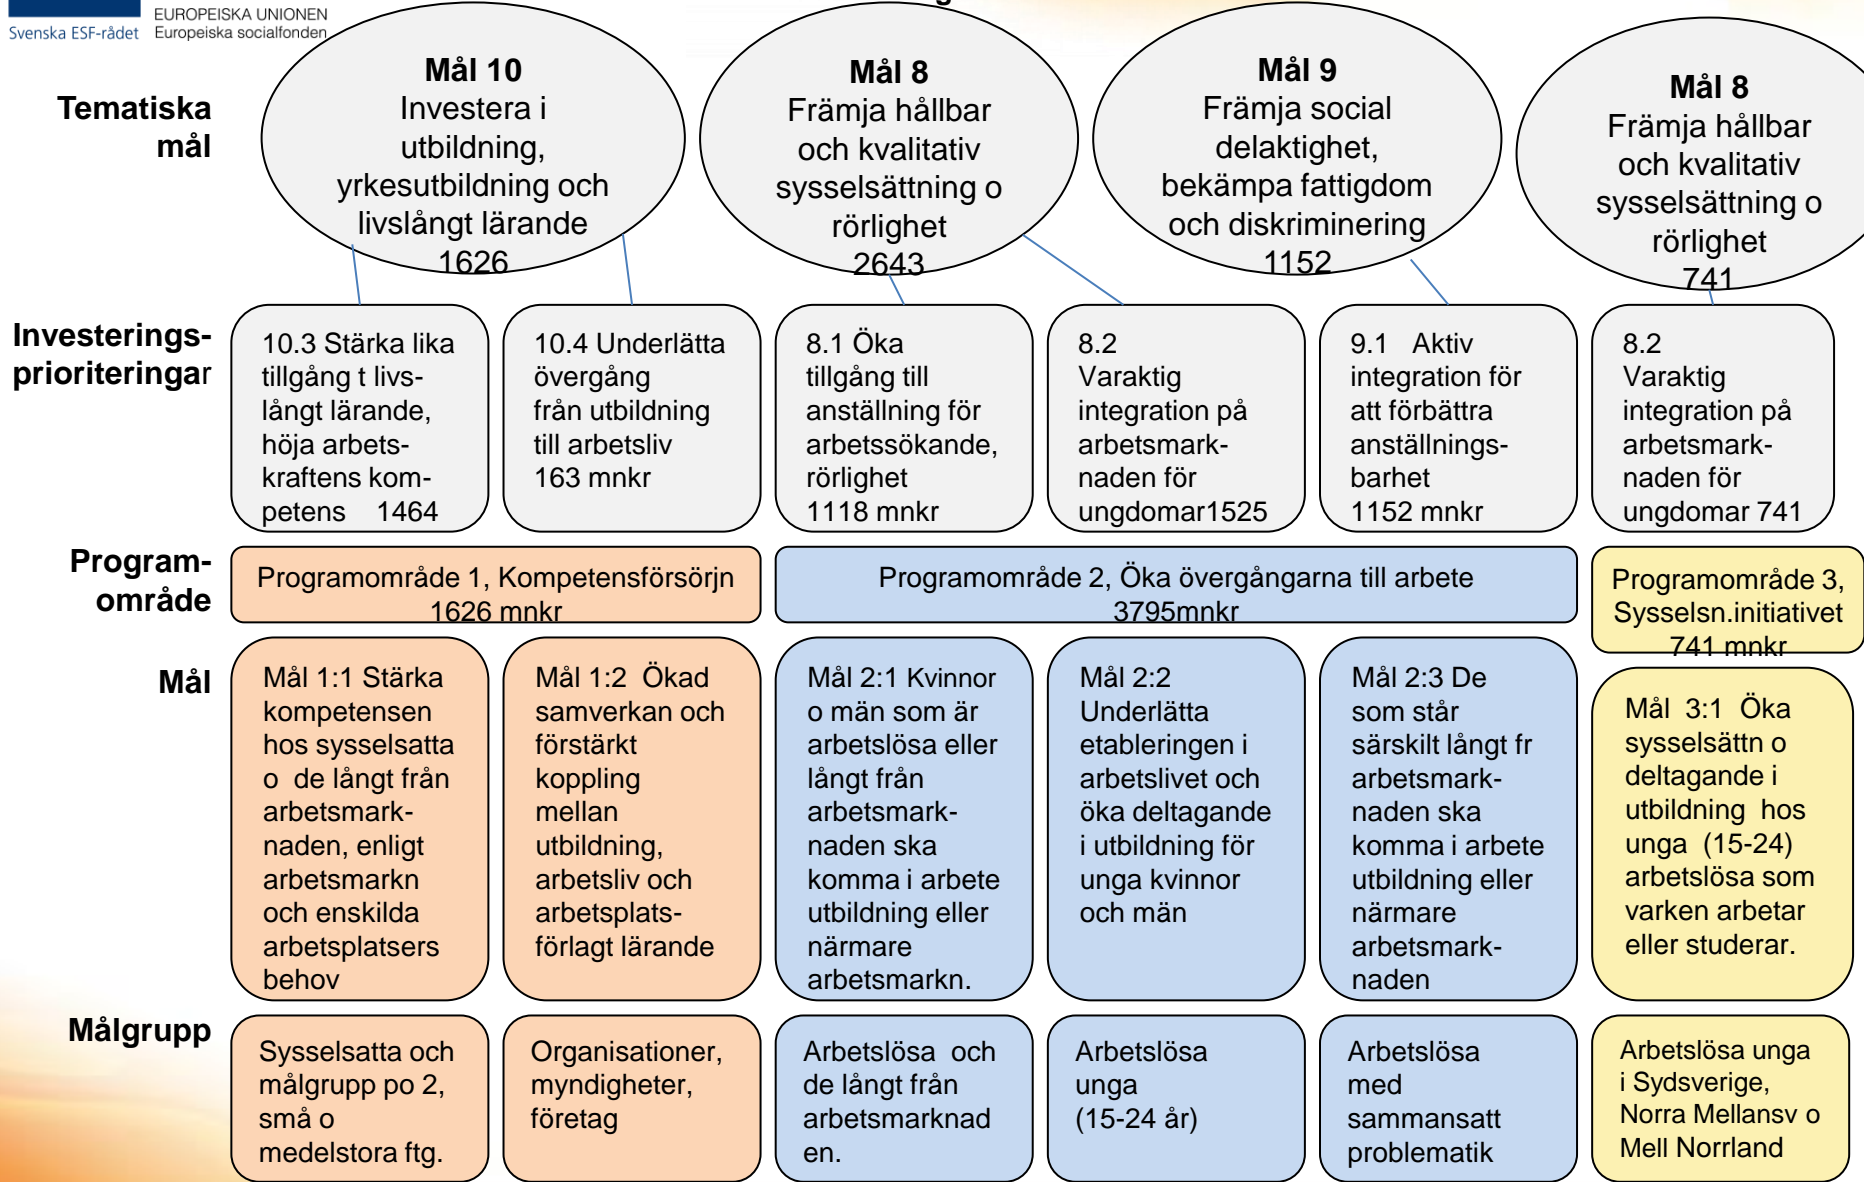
EUROPEISKA UNIONEN
Svenska ESF-rådet Europeiska socialfonden

Tematiska mål

Mål 10
Investera i utbildning, yrkesutbildning och livslångt lärande
1626

Mål 8
Främja hållbar och kvalitativ sysselsättning o rörlighet
2643

Mål 9
Främja social delaktighet, bekämpa fattigdom och diskriminering
1152

Mål 8
Främja hållbar och kvalitativ sysselsättning o rörlighet
741

Investeringsprioriteringar

10.3 Stärka lika tillgång t livslångt lärande, höja arbetskraftens kompetens 1464

10.4 Underlätta övergång från utbildning till arbetsliv 163 mnkr

8.1 Öka tillgång till anställning för arbetssökande, rörlighet 1118 mnkr

8.2 Varaktig integration på arbetsmarknaden för ungdomar1525

9.1 Aktiv integration för att förbättra anställningsbarhet 1152 mnkr

8.2 Varaktig integration på arbetsmarknaden för ungdomar 741

Programområde

Programområde 1, Kompetensförsörjn 1626 mnkr

Programområde 2, Öka övergångarna till arbete 3795mnkr

Programområde 3, Sysselsn.initiativet 741 mnkr

Mål

Mål 1:1 Stärka kompetensen hos sysselsatta o de långt från arbetsmarknaden, enligt arbetsmarkn och enskilda arbetsplatsers behov

Mål 1:2 Ökad samverkan och förstärkt koppling mellan utbildning, arbetsliv och arbetsplatsförlagt lärande

Mål 2:1 Kvinnor o män som är arbetslösa eller långt från arbetsmarknaden ska komma i arbete utbildning eller närmare arbetsmarkn.

Mål 2:2 Underlätta etableringen i arbetslivet och öka deltagande i utbildning för unga kvinnor och män

Mål 2:3 De som står särskilt långt fr arbetsmarknaden ska komma i arbete utbildning eller närmare arbetsmarknaden

Mål 3:1 Öka sysselsättn o deltagande i utbildning hos unga (15-24) arbetslösa som varken arbetar eller studerar.

Målgrupp

Sysselsatta och målgrupp po 2, små o medelstora ftg.

Organisationer, myndigheter, företag

Arbetslösa och de långt från arbetsmarknaden.

Arbetslösa unga (15-24 år)

Arbetslösa med sammansatt problematik

Arbetslösa unga i Sydsverige, Norra Mellansv o Mell Norrland